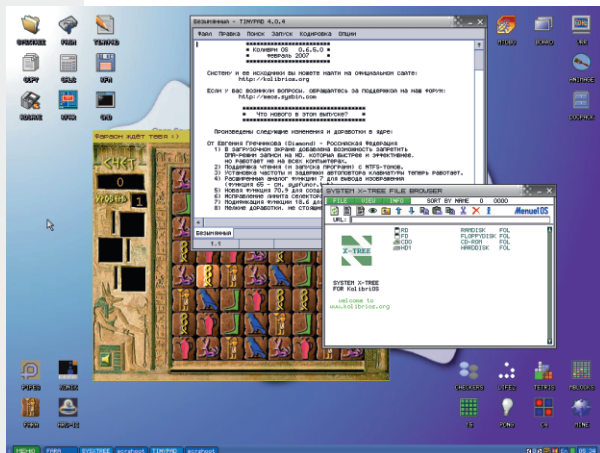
Безымянный - TINYPAD 4.0.4

Файл Правка Поиск Запуск Кодировка Опции

Колибри OS 0.6.5.0
Февраль 2007

Систему и ее исходники вы можете найти на официальном сайте:
http://kolibrios.org

Если у вас возникли вопросы, обращайтесь за поддержкой на наш форум:
http://meos.sysbin.com

Что нового в этом выпуске?

Произведены следующие изменения и доработки в ядре:

От Евгения Гречникова (Diamond) - Российская Федерация
1) В загрузочном экране добавлена возможность запретить
DMA-режим записи на HD, которая быстрее и эффективнее,
но работает не на всех компьютерах.
2) Поддержка чтения (и запуска программ) с NTFS-томов.
3) Установка частоты и задержки автоповтора клавиатуры теперь работает.
4) Расширенный аналог функции 7 для вывода изображения
(функция 65 - см. sysfuncr.txt).
5) Новая функция 70.9 для созд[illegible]
6) Исправлена ошибка сохранени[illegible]
7) Модификация функции 18.6 для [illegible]
8) Мелкие доработки, не стоящи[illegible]

Безымянный

SYSTEM X-TREE FILE BROWSER
FILE VIEW INFO SORT BY NAME 0 0000
Menuet OS
URL:
RD RAMDISK FOL
FD FLOPPYDISK FOL
CD0 CD-ROM FOL
HD1 HARDDISK FOL
X-TREE
SYSTEM X-TREE
FOR KolibriOS
welcome to
www.kolibrios.org

ФАРАОН ЖДЁТ ТЕБЯ :)
СЧЁТ
0
УРОВЕНЬ
1

MENU